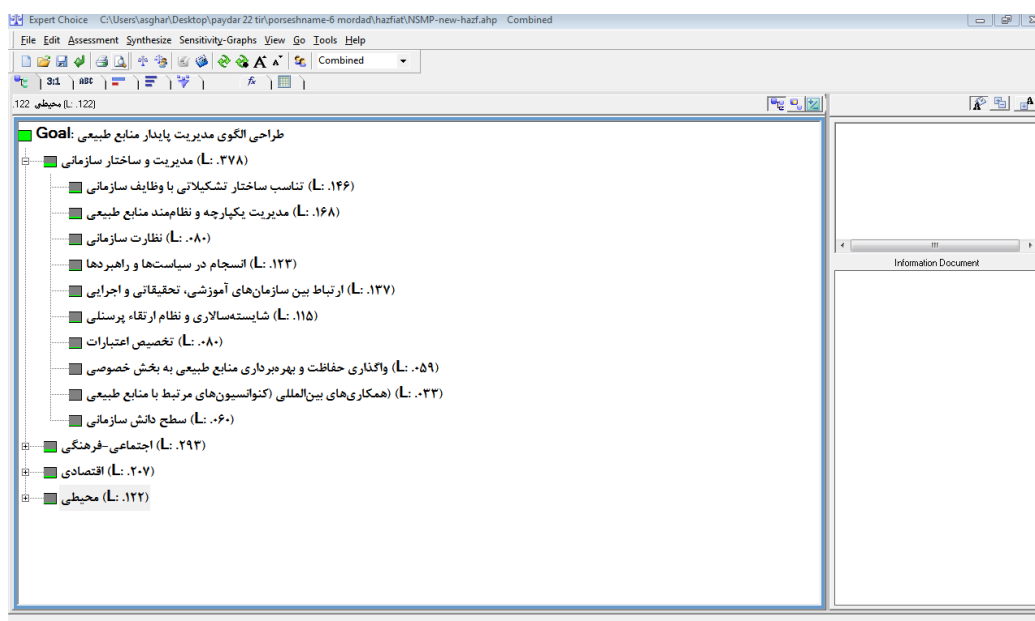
Expert Choice C:\Users\asghar\Desktop\paydar 22 tir\porseshname-6 mordad\hazfiat\NSMP-new-hazf.ahp Combined

File Edit Assessment Synthesize Sensitivity-Graphs View Go Tools Help

Combined

3:1 ABC fx

محیطی (L: .122) .122

Goal: طراحی الگوی مدیریت پایدار منابع طبیعی
مدیریت و ساختار سازمانی (L: .۳۷۸)
تناسب ساختار تشکیلاتی با وظایف سازمانی (L: .۱۴۶)
مدیریت یکپارچه و نظام‌مند منابع طبیعی (L: .۱۶۸)
نظارت سازمانی (L: .۰۸۰)
انسجام در سیاست‌ها و راهبردها (L: .۱۲۳)
ارتباط بین سازمان‌های آموزشی، تحقیقاتی و اجرایی (L: .۱۳۷)
شایسته‌سالاری و نظام ارتقاء پرسنلی (L: .۱۱۵)
تخصیص اعتبارات (L: .۰۸۰)
واگذاری حفاظت و بهره‌برداری منابع طبیعی به بخش خصوصی (L: .۰۵۹)
(همکاری‌های بین‌المللی (کنوانسیون‌های مرتبط با منابع طبیعی (L: .۰۳۳)
سطح دانش سازمانی (L: .۰۶۰)
اجتماعی-فرهنگی (L: .۲۹۳)
اقتصادی (L: .۲۰۷)
محیطی (L: .۱۲۲)

Information Document